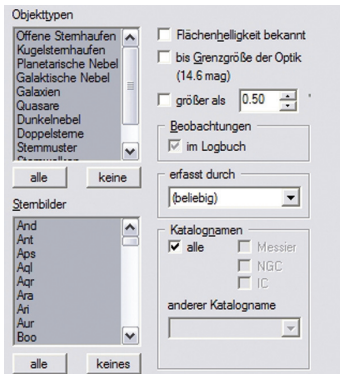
Objekttypen

Offene Sternhaufen
Kugelsternhaufen
Planetarische Nebel
Galaktische Nebel
Galaxien
Quasare
Dunkelnebel
Doppelsterne
Sternmuster
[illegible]

alle
keine

Sternbilder

And
Ant
Aps
Aql
Aqr
Ara
Ari
Aur
Boo

alle
keines

Flächenhelligkeit bekannt

bis Grenzgröße der Optik (14.6 mag)

größer als 0.50 '

Beobachtungen

im Logbuch

erfasst durch

(beliebig)

Katalognamen

alle

Messier

NGC

IC

anderer Katalogname